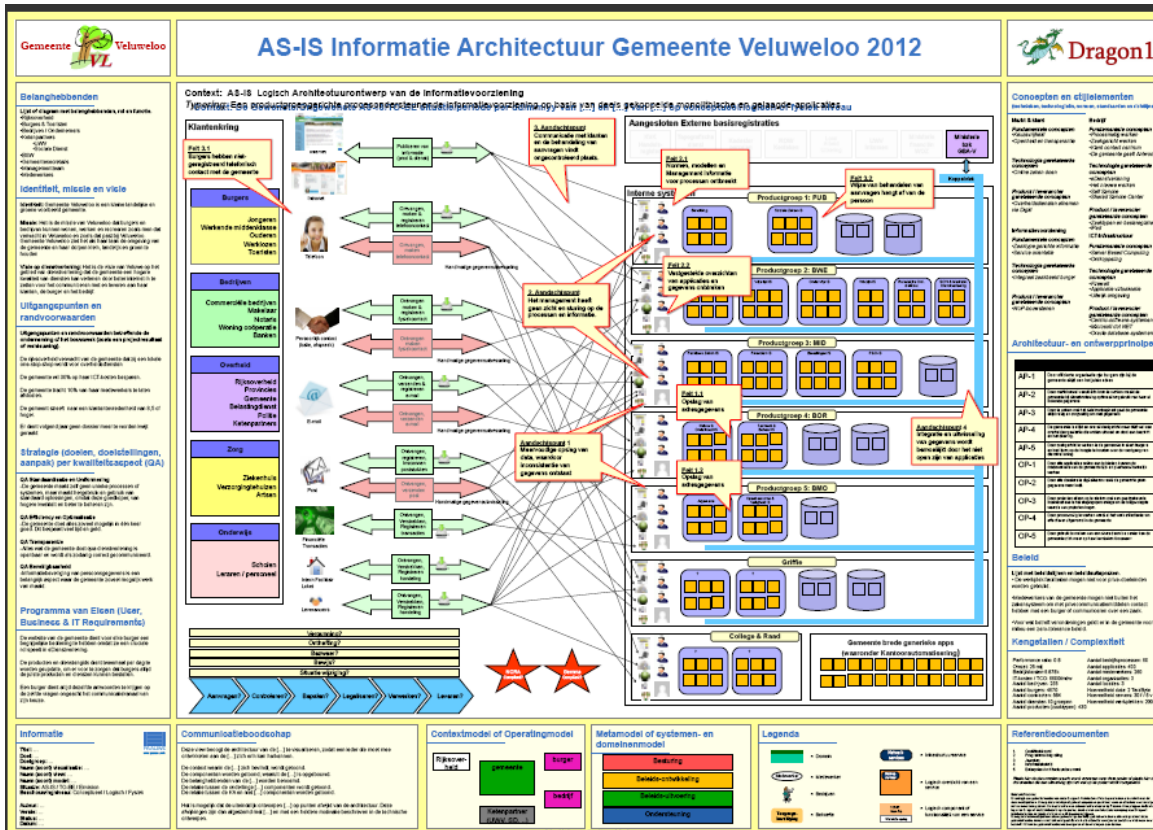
Gemeente Veluweloo

AS-IS Informatie Architectuur Gemeente Veluweloo 2012

Dragon1

Belanghebbenden

Identiteit, missie en visie

Uitgangspunten en randvoorwaarden

Strategie (doelen, doelstellingen, aanpak) per kwaliteitsaspect (QA)

Programma van Eisen (User, Business & IT Requirements)

Context: AS-IS Logisch Architectuurontwerp van de Informatievoorziening

Klantenkring

Feit 3.1
Burgers hebben niet-geregistreerd telefonisch contact met de gemeente

Burgers
Jongeren
Werkende middenklasse
Ouderen
Werklozen
Toeristen

Bedrijven
Commerciële bedrijven
Makelaar
Notaris
Woning coöperatie
Banken

Overheid
Rijksoverheid
Provincies
Gemeente
Belastingdienst
Politie
Ketenpartners

Zorg
Ziekenhuis
Verzorgingstehuizen
Artsen

Onderwijs
Scholen
Leraren / personeel

Aandachtspunt 3
Communicatie met klanten en de behandeling van aanvragen vindt ongecontroleerd plaats.

Feit 2.1
Normen, modellen en Management Informatie voor processen ontbreekt

Feit 3.2
Wijze van behandelen van aanvragen hangt af van de persoon

Aangesloten Externe basisregistraties

Interne systemen

Productgroep 1: PUB

Productgroep 2: BWE

Feit 2.2
Versplinterde overzichten van applicaties en gegevens ontbreken

Aandachtspunt 2
Het management heeft geen zicht en sturing op de processen en informatie

Productgroep 3: MID

Feit 1.1
Opslag van adresgegevens

Productgroep 4: BOR

Aandachtspunt 1
Meervoudige opslag van data, waardoor inconsistentie van gegevens ontstaat

Feit 1.2
Opslag van adresgegevens

Aandachtspunt 4
Integratie en uitwisseling van gegevens wordt bemoeilijkt door het niet open zijn van applicaties

Productgroep 5: BMO

Griffie

College & Raad

Gemeente brede generieke apps (waaronder Kantoorautomatisering)

Aanvragen? Controleren? Besluiten? Legaliseren? Verwerken? Leveren?

Concepten en stijlelementen

Architectuur- en ontwerpprincipes

AP-1
AP-2
AP-3
AP-4
AP-5
OP-1
OP-2
OP-3
OP-4
OP-5

Beleid

Kengetallen / Complexiteit

Informatie

Communicatieboodschap

Contextmodel of Operatingmodel

burger
gemeente
bedrijf

Metamodel of systemen- en domeinenmodel

Sturing
Beleids-ontwikkeling
Beleids-uitvoering
Ondersteuning

Legenda

Referentiedocumenten